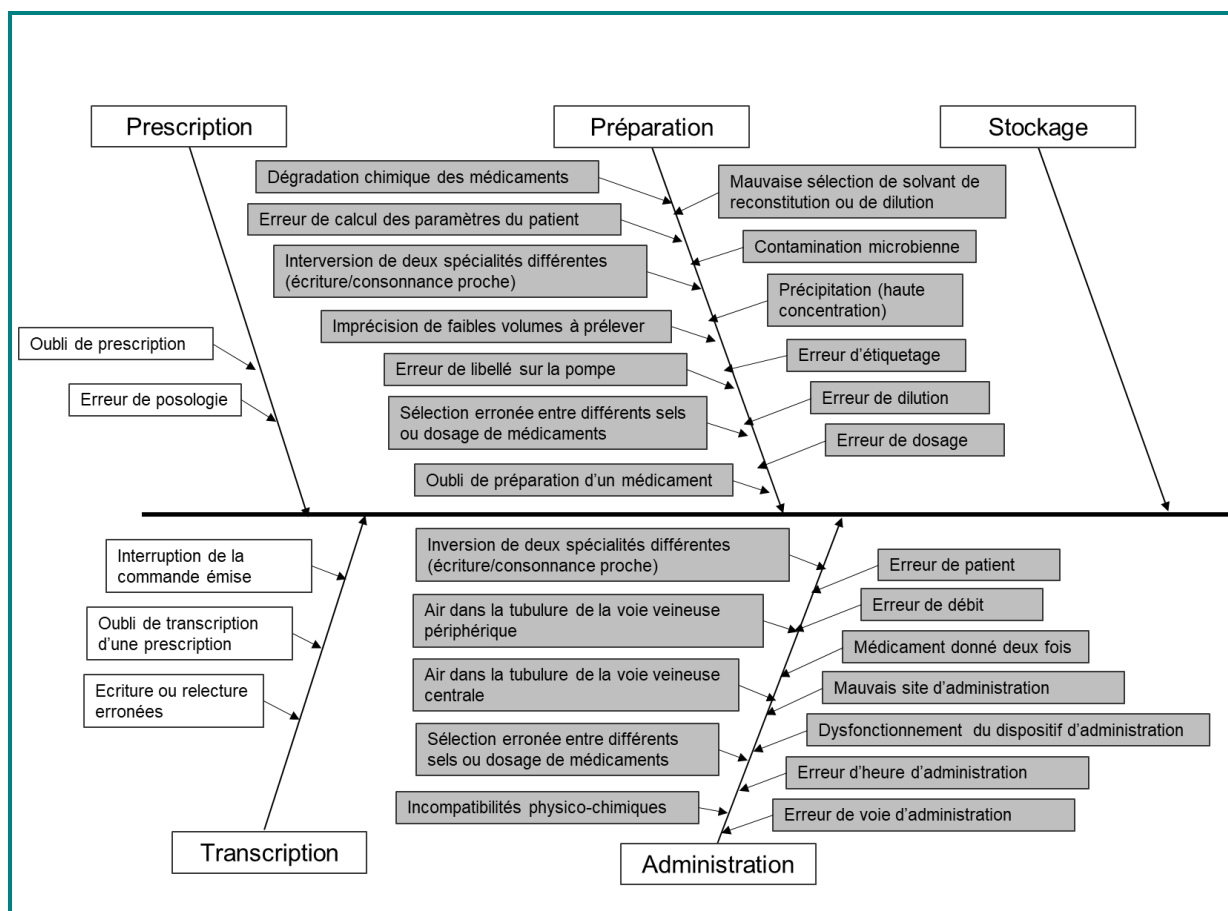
Prescription

Préparation

Stockage

Dégradation chimique des médicaments

Erreur de calcul des paramètres du patient

Interversion de deux spécialités différentes (écriture/consonnance proche)

Imprécision de faibles volumes à prélever

Erreur de libellé sur la pompe

Sélection erronée entre différents sels ou dosage de médicaments

Oubli de préparation d'un médicament

Mauvaise sélection de solvant de reconstitution ou de dilution

Contamination microbienne

Précipitation (haute concentration)

Erreur d'étiquetage

Erreur de dilution

Erreur de dosage

Oubli de prescription

Erreur de posologie

Interruption de la commande émise

Oubli de transcription d'une prescription

Ecriture ou relecture erronées

Inversion de deux spécialités différentes (écriture/consonnance proche)

Air dans la tubulure de la voie veineuse périphérique

Air dans la tubulure de la voie veineuse centrale

Sélection erronée entre différents sels ou dosage de médicaments

Incompatibilités physico-chimiques

Erreur de patient

Erreur de débit

Médicament donné deux fois

Mauvais site d'administration

Dysfonctionnement du dispositif d'administration

Erreur d'heure d'administration

Erreur de voie d'administration

Transcription

Administration